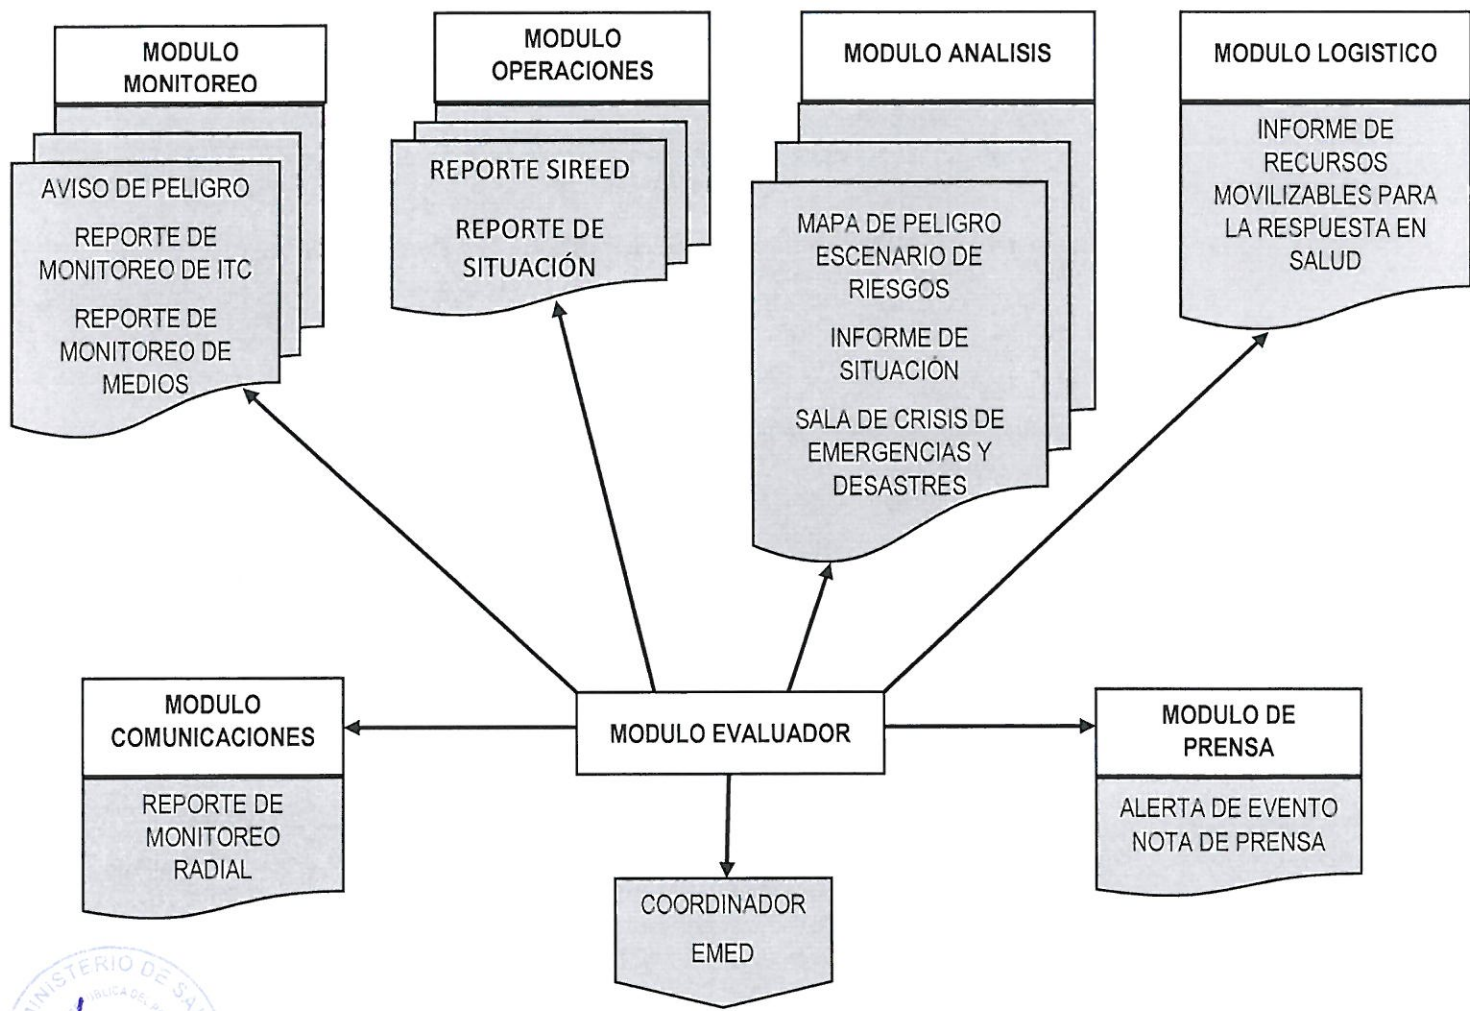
MODULO MONITOREO

AVISO DE PELIGRO

REPORTE DE MONITOREO DE ITC

REPORTE DE MONITOREO DE MEDIOS

MODULO OPERACIONES

REPORTE SIREED

REPORTE DE SITUACIÓN

MODULO ANALISIS

MAPA DE PELIGRO ESCENARIO DE RIESGOS

INFORME DE SITUACIÓN

SALA DE CRISIS DE EMERGENCIAS Y DESASTRES

MODULO LOGISTICO

INFORME DE RECURSOS MOVILIZABLES PARA LA RESPUESTA EN SALUD

MODULO COMUNICACIONES

REPORTE DE MONITOREO RADIAL

MODULO EVALUADOR

MODULO DE PRENSA

ALERTA DE EVENTO NOTA DE PRENSA

COORDINADOR

EMED

MINISTERIO DE SA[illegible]
REPUBLICA DEL P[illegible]